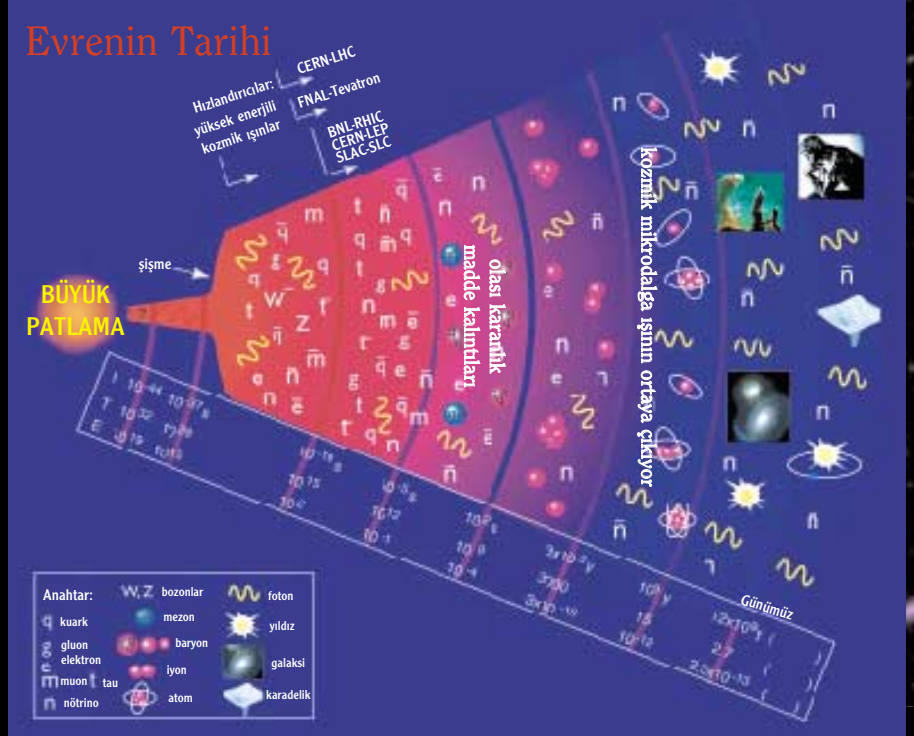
Evrenin Tarihi

Hızlandırıcılar: yüksek enerjili kozmik ışınlar

CERN-LHC
FNAL-Tevatron
BNL-RHIC
CERN-LEP
SLAC-SLC

şişme

BÜYÜK PATLAMA

olası karanlık madde kalıntıları

kozmik mikrodalga ışının ortaya çıkıyor

t	$10^{-44}$	$10^{-37}$ s
T	$10^{32}$	$10^{29}$
E	$10^{19}$	$10^{16}$

$10^{-10}$ s
$10^{15}$
$10^{2}$

$10^{-5}$ s
$10^{12}$
$10^{-1}$

$10^{2}$ s
$10^{9}$
$10^{-4}$

$3\times10^{5}$ y
3000
$3\times10^{-10}$

$10^{9}$ y
15
$10^{-12}$

Günümüz
$12\times10^{9}$ y
2.7
$2\times10^{-13}$

Anahtar:
q kuark
g gluon
e elektron
m muon
t tau
n nötrino
W, Z bozonlar
mezon
baryon
iyon
atom
foton
yıldız
galaksi
karadelik